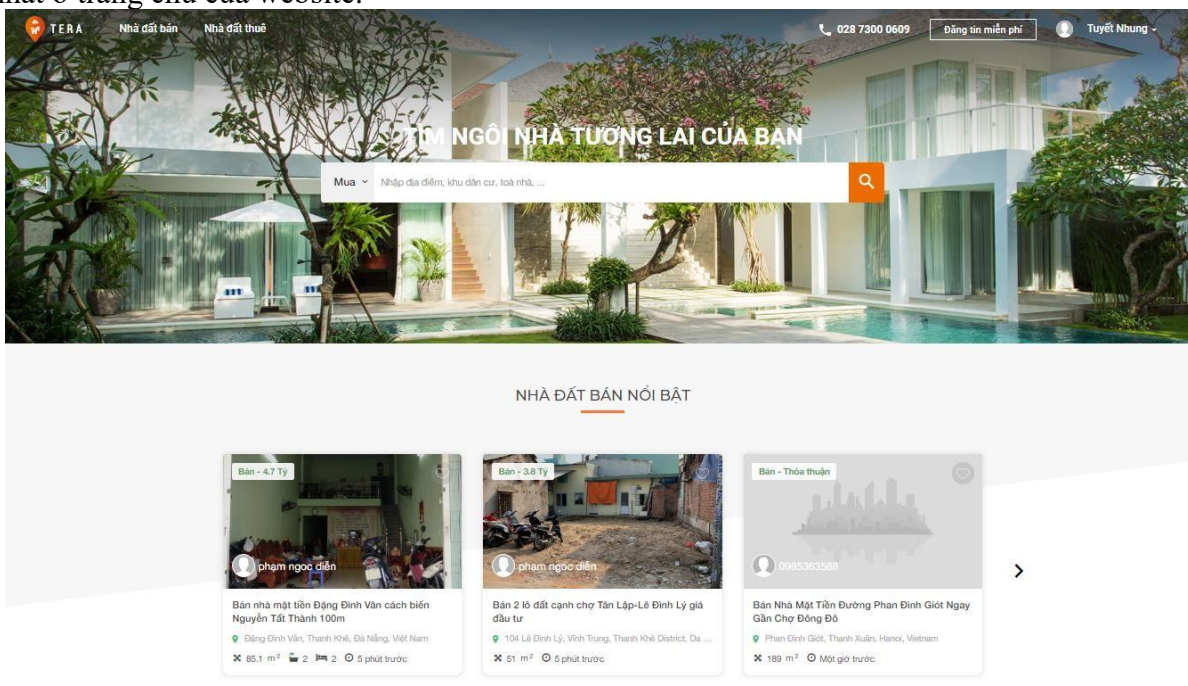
nhất ở trang chủ của website.

TERA Nhà đất bán Nhà đất thuê

028 7300 0609 Đăng tin miễn phí Tuyết Nhung

TÌM NGÔI NHÀ TƯƠNG LAI CỦA BẠN

Mua Nhập địa điểm, khu dân cư, toà nhà, ...

NHÀ ĐẤT BÁN NỔI BẬT

Bán - 4.7 Tỷ
phạm ngọc diễn
Bán nhà mặt tiền Đặng Đình Văn cách biển Nguyễn Tất Thành 100m
Đặng Đình Văn, Thanh Khê, Đà Nẵng, Việt Nam
85.1 m² 2 2 5 phút trước

Bán - 3.8 Tỷ
phạm ngọc diễn
Bán 2 lô đất cạnh chợ Tân Lập-Lê Đình Lý giá đầu tư
104 Lê Đình Lý, Vĩnh Trung, Thanh Khê District, Đa ...
51 m² 5 phút trước

Bán - Thỏa thuận
0985363588
Bán Nhà Mặt Tiền Đường Phan Đình Giót Ngay Gần Chợ Đông Đô
Phan Đình Giót, Thanh Xuân, Hanoi, Vietnam
189 m² Một giờ trước